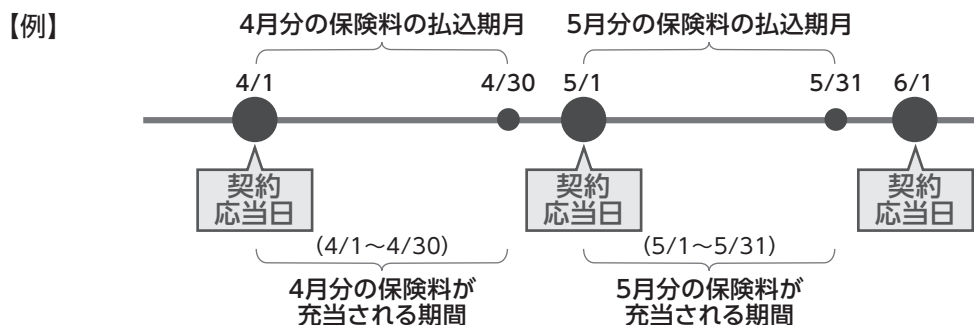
【例】

4月分の保険料の払込期月

5月分の保険料の払込期月

4/1

4/30

5/1

5/31

6/1

契約
応当日

契約
応当日

契約
応当日

(4/1～4/30)

4月分の保険料が
充当される期間

(5/1～5/31)

5月分の保険料が
充当される期間